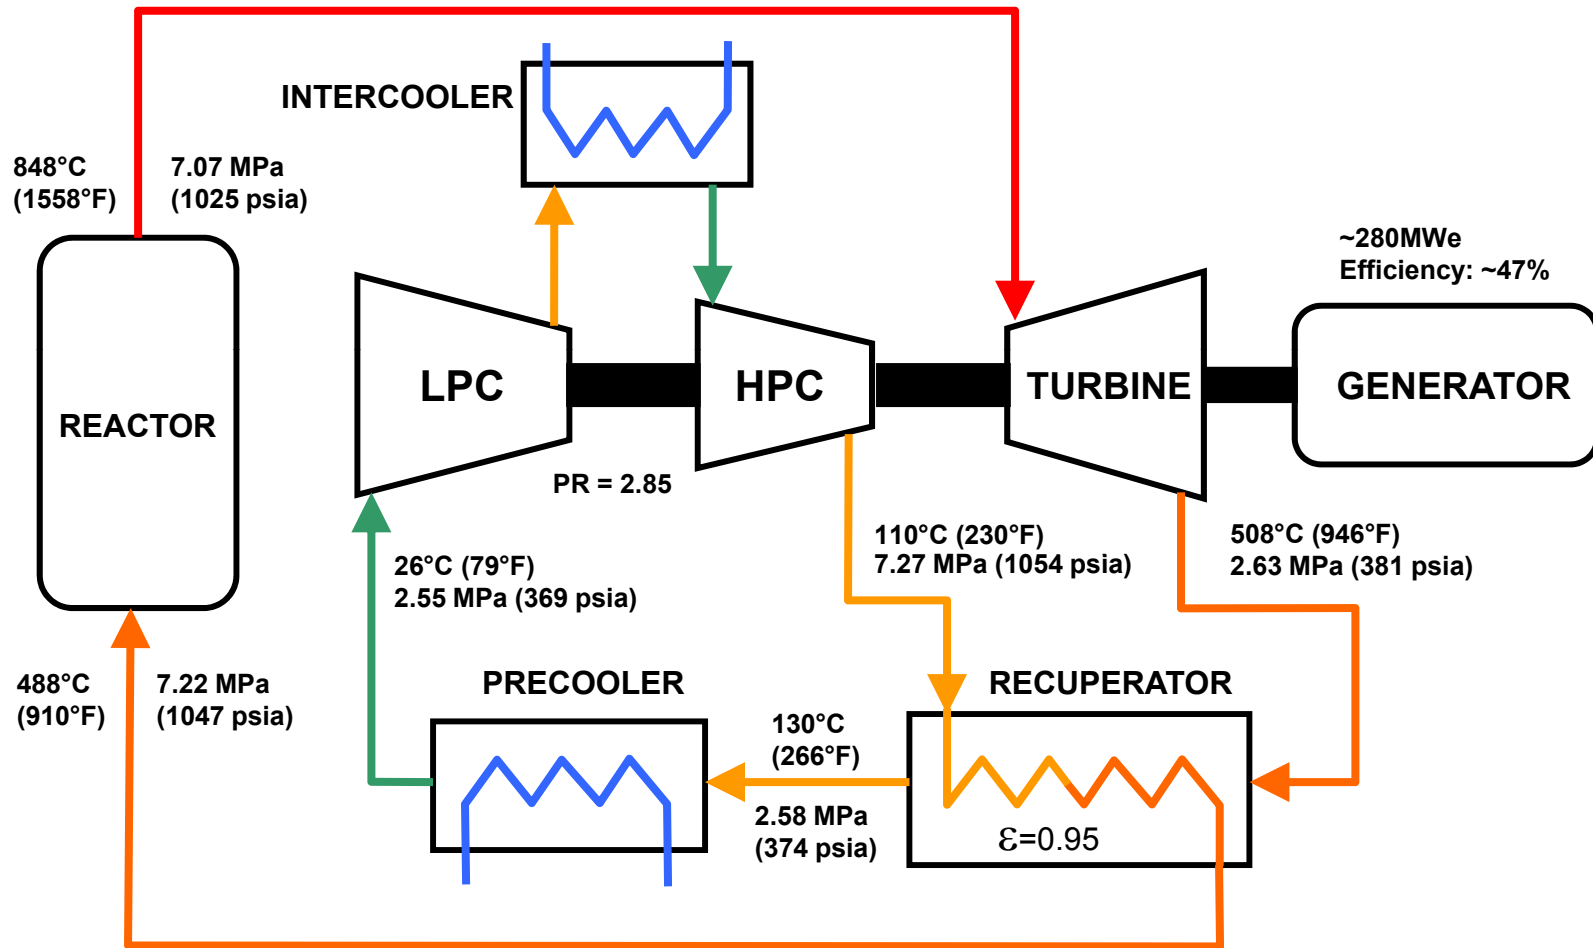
INTERCOOLER

848°C (1558°F)

7.07 MPa (1025 psia)

~280MWe
Efficiency: ~47%

REACTOR

LPC

HPC

TURBINE

GENERATOR

PR = 2.85

110°C (230°F)
7.27 MPa (1054 psia)

508°C (946°F)
2.63 MPa (381 psia)

26°C (79°F)
2.55 MPa (369 psia)

488°C (910°F)

7.22 MPa (1047 psia)

PRECOOLER

RECUPERATOR

130°C (266°F)

2.58 MPa (374 psia)

$\varepsilon$=0.95